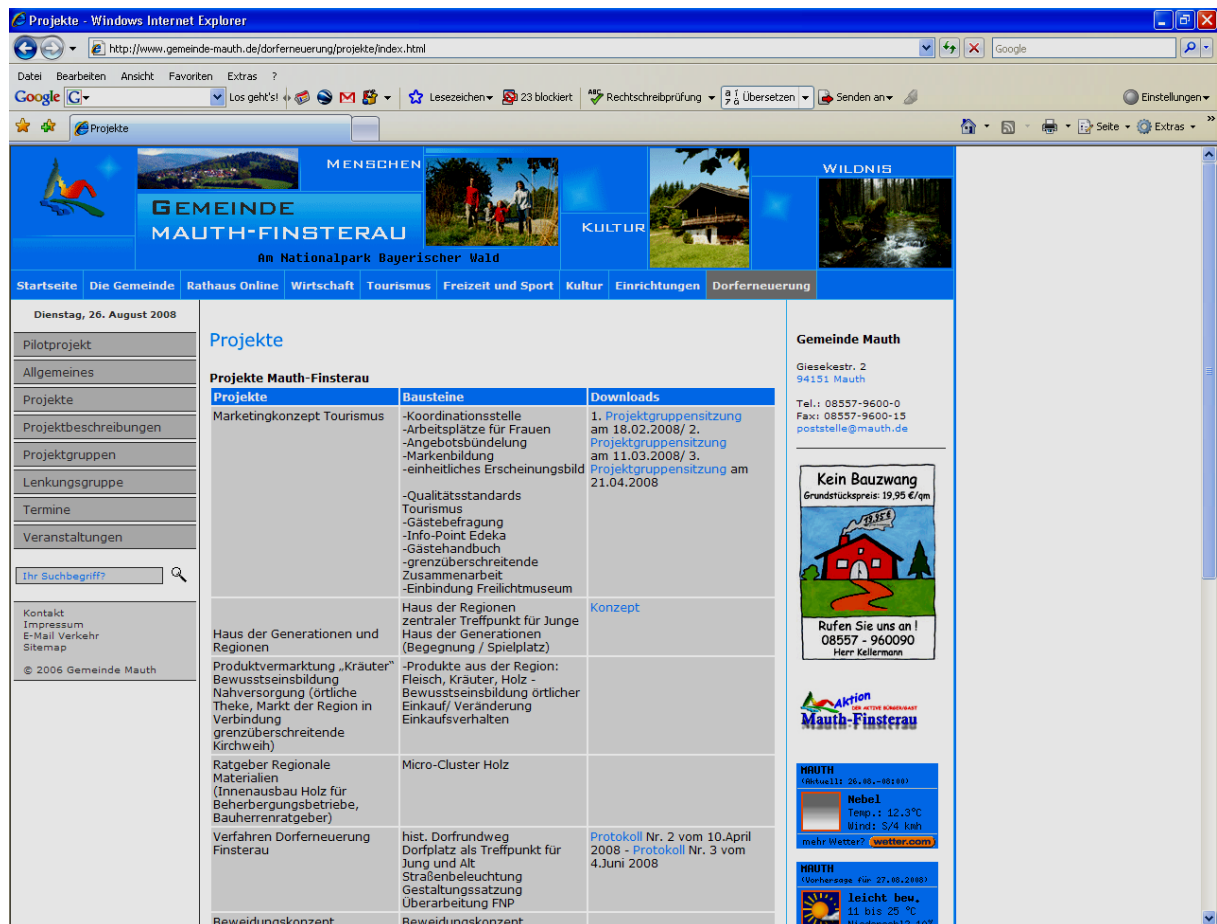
Projekte - Windows Internet Explorer

http://www.gemeinde-mauth.de/dorferneuerung/projekte/index.html

Google

Datei Bearbeiten Ansicht Favoriten Extras ?

Google Los geht's! 23 blockiert Rechtschreibprüfung Übersetzen Senden an Einstellungen

Lesezeichen

Projekte

Seite Extras

Menschen

Gemeinde Mauth-Finsterau

Kultur

Wildnis

Am Nationalpark Bayerischer Wald

Startseite | Die Gemeinde | Rathaus Online | Wirtschaft | Tourismus | Freizeit und Sport | Kultur | Einrichtungen | Dorferneuerung

Dienstag, 26. August 2008

Pilotprojekt
Allgemeines
Projekte
Projektbeschreibungen
Projektgruppen
Lenkungsgruppe
Termine
Veranstaltungen

Ihr Suchbegriff?

Kontakt
Impressum
E-Mail Verkehr
Sitemap

© 2006 Gemeinde Mauth

Projekte

Projekte Mauth-Finsterau

| Projekte | Bausteine | Downloads |
|---|---|---|
| Marketingkonzept Tourismus | -Koordinationsstelle -Arbeitsplätze für Frauen -Angebotsbündelung -Markenbildung -einheitliches Erscheinungsbild -Qualitätsstandards Tourismus -Gästebefragung -Info-Point Edeka -Gästehandbuch -grenzüberschreitende Zusammenarbeit -Einbindung Freilichtmuseum | 1. Projektgruppensitzung am 18.02.2008/ 2. Projektgruppensitzung am 11.03.2008/ 3. Projektgruppensitzung am 21.04.2008 |
| Haus der Generationen und Regionen | Haus der Regionen zentraler Treffpunkt für Junge Haus der Generationen (Begegnung / Spielplatz) | Konzept |
| Produktvermarktung „Kräuter" Bewusstseinsbildung Nahversorgung (örtliche Theke, Markt der Region in Verbindung grenzüberschreitende Kirchweih) | -Produkte aus der Region: Fleisch, Kräuter, Holz - Bewusstseinsbildung örtlicher Einkauf/ Veränderung Einkaufsverhalten | |
| Ratgeber Regionale Materialien (Innenausbau Holz für Beherbergungsbetriebe, Bauherrenratgeber) | Micro-Cluster Holz | |
| Verfahren Dorferneuerung Finsterau | hist. Dorfrundweg Dorfplatz als Treffpunkt für Jung und Alt Straßenbeleuchtung Gestaltungssatzung Überarbeitung FNP | Protokoll Nr. 2 vom 10.April 2008 - Protokoll Nr. 3 vom 4.Juni 2008 |
| Beweidungskonzept | Beweidungskonzept | |

Gemeinde Mauth

Giesekestr. 2
94151 Mauth

Tel.: 08557-9600-0
Fax: 08557-9600-15
poststelle@mauth.de

Kein Bauzwang
Grundstückspreis: 19,95 €/qm
19,95 €
Rufen Sie uns an!
08557 - 960090
Herr Kellermann

Aktion
DER AKTIVE BÜRGERGAST
Mauth-Finsterau

MAUTH
(Aktuell: 26.08.-08:00)
Nebel
Temp.: 12.3°C
Wind: S/4 kmh
mehr Wetter? wetter.com

MAUTH
(Vorhersage für 27.08.2008)
leicht bew.
11 bis 25 °C
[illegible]